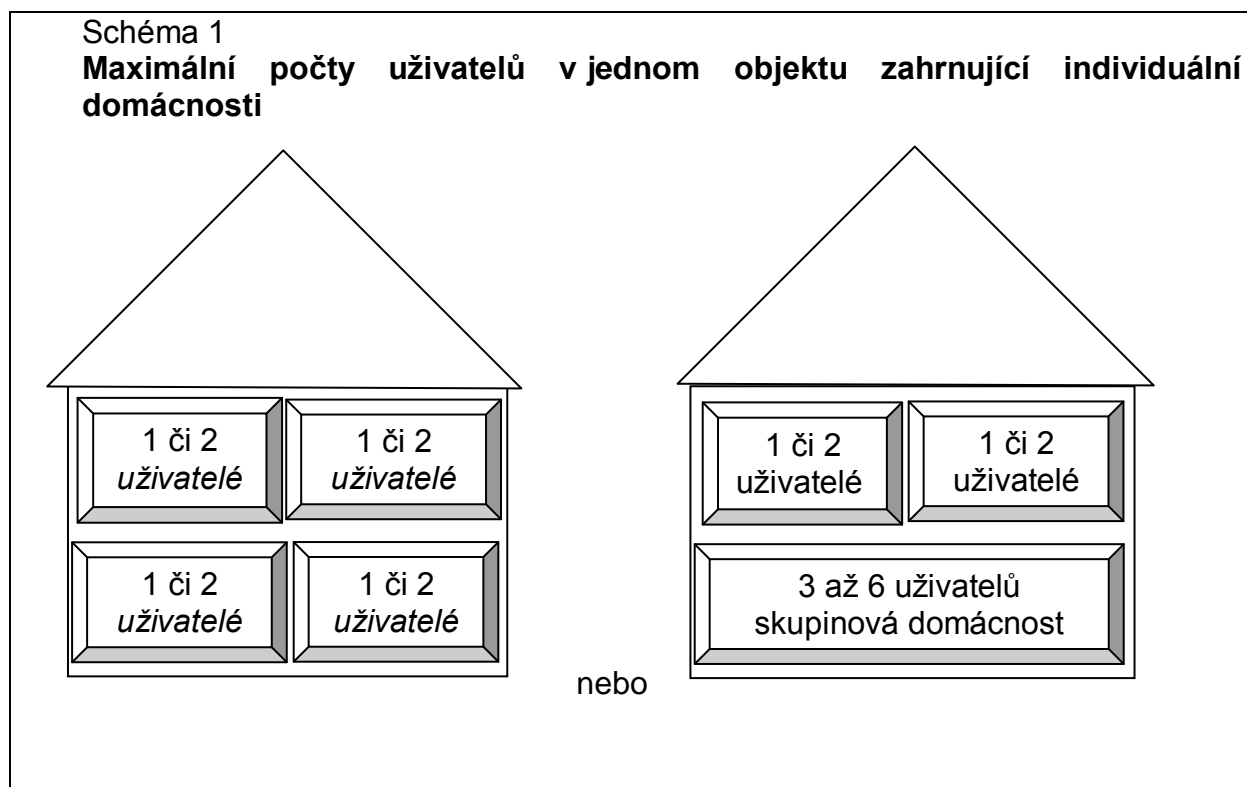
Schéma 1

**Maximální počty uživatelů v jednom objektu zahrnující individuální domácnosti**

1 či 2 *uživatelé*

1 či 2 *uživatelé*

1 či 2 *uživatelé*

1 či 2 *uživatelé*

nebo

1 či 2 uživatelé

1 či 2 uživatelé

3 až 6 uživatelů skupinová domácnost